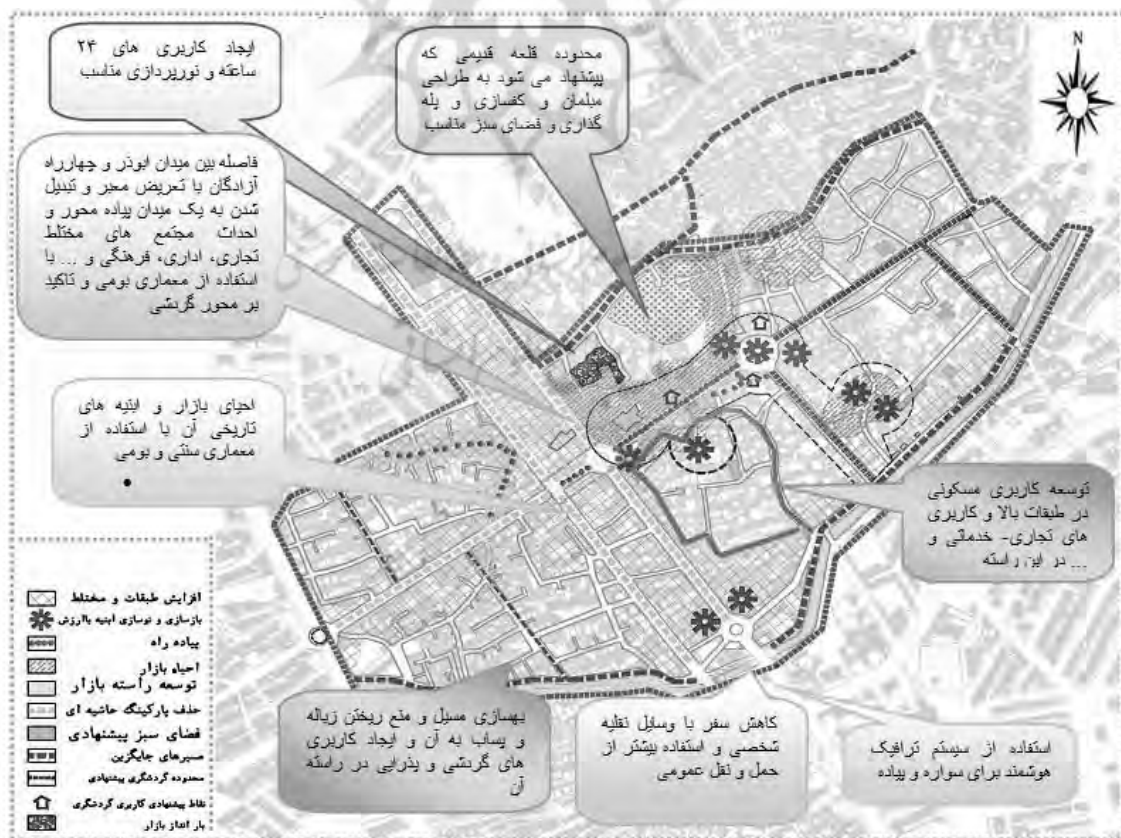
ایجاد کاربری های ۲۴ ساعته و نورپردازی مناسب

محدوده قلعه قدیمی که پیشنهاد می شود به طراحی مبلمان و کفسازی و پله گذاری و فضای سبز مناسب

N

فاصله بین میدان ابوذر و چهارراه آزادگان با تعریض معبر و تبدیل شدن به یک میدان پیاده محور و احداث مجتمع های مختلط تجاری، اداری، فرهنگی و ... با استفاده از معماری بومی و تاکید بر محور گردشی

احیای بازار و ابنیه های تاریخی آن با استفاده از معماری سنتی و بومی

توسعه کاربری مسکونی در طبقات بالا و کاربری های تجاری- خدماتی و ... در این راسته

افزایش طبقات و مختلط
بازسازی و نوسازی ابنیه باارزش
پیاده راه
احیاء بازار
توسعه راسته بازار
حذف پارکینگ حاشیه ای
فضای سبز پیشنهادی
مسیرهای جایگزین
محدوده گردشگری پیشنهادی
نقاط پیشنهادی کاربری گردشگری
بار اغاز بازار

بهسازی مسیل و منع ریختن زباله و پساب به آن و ایجاد کاربری های گردشی و پذیرایی در راسته آن

کاهش سفر با وسایل نقلیه شخصی و استفاده بیشتر از حمل و نقل عمومی

استفاده از سیستم ترافیک هوشمند برای سواره و پیاده